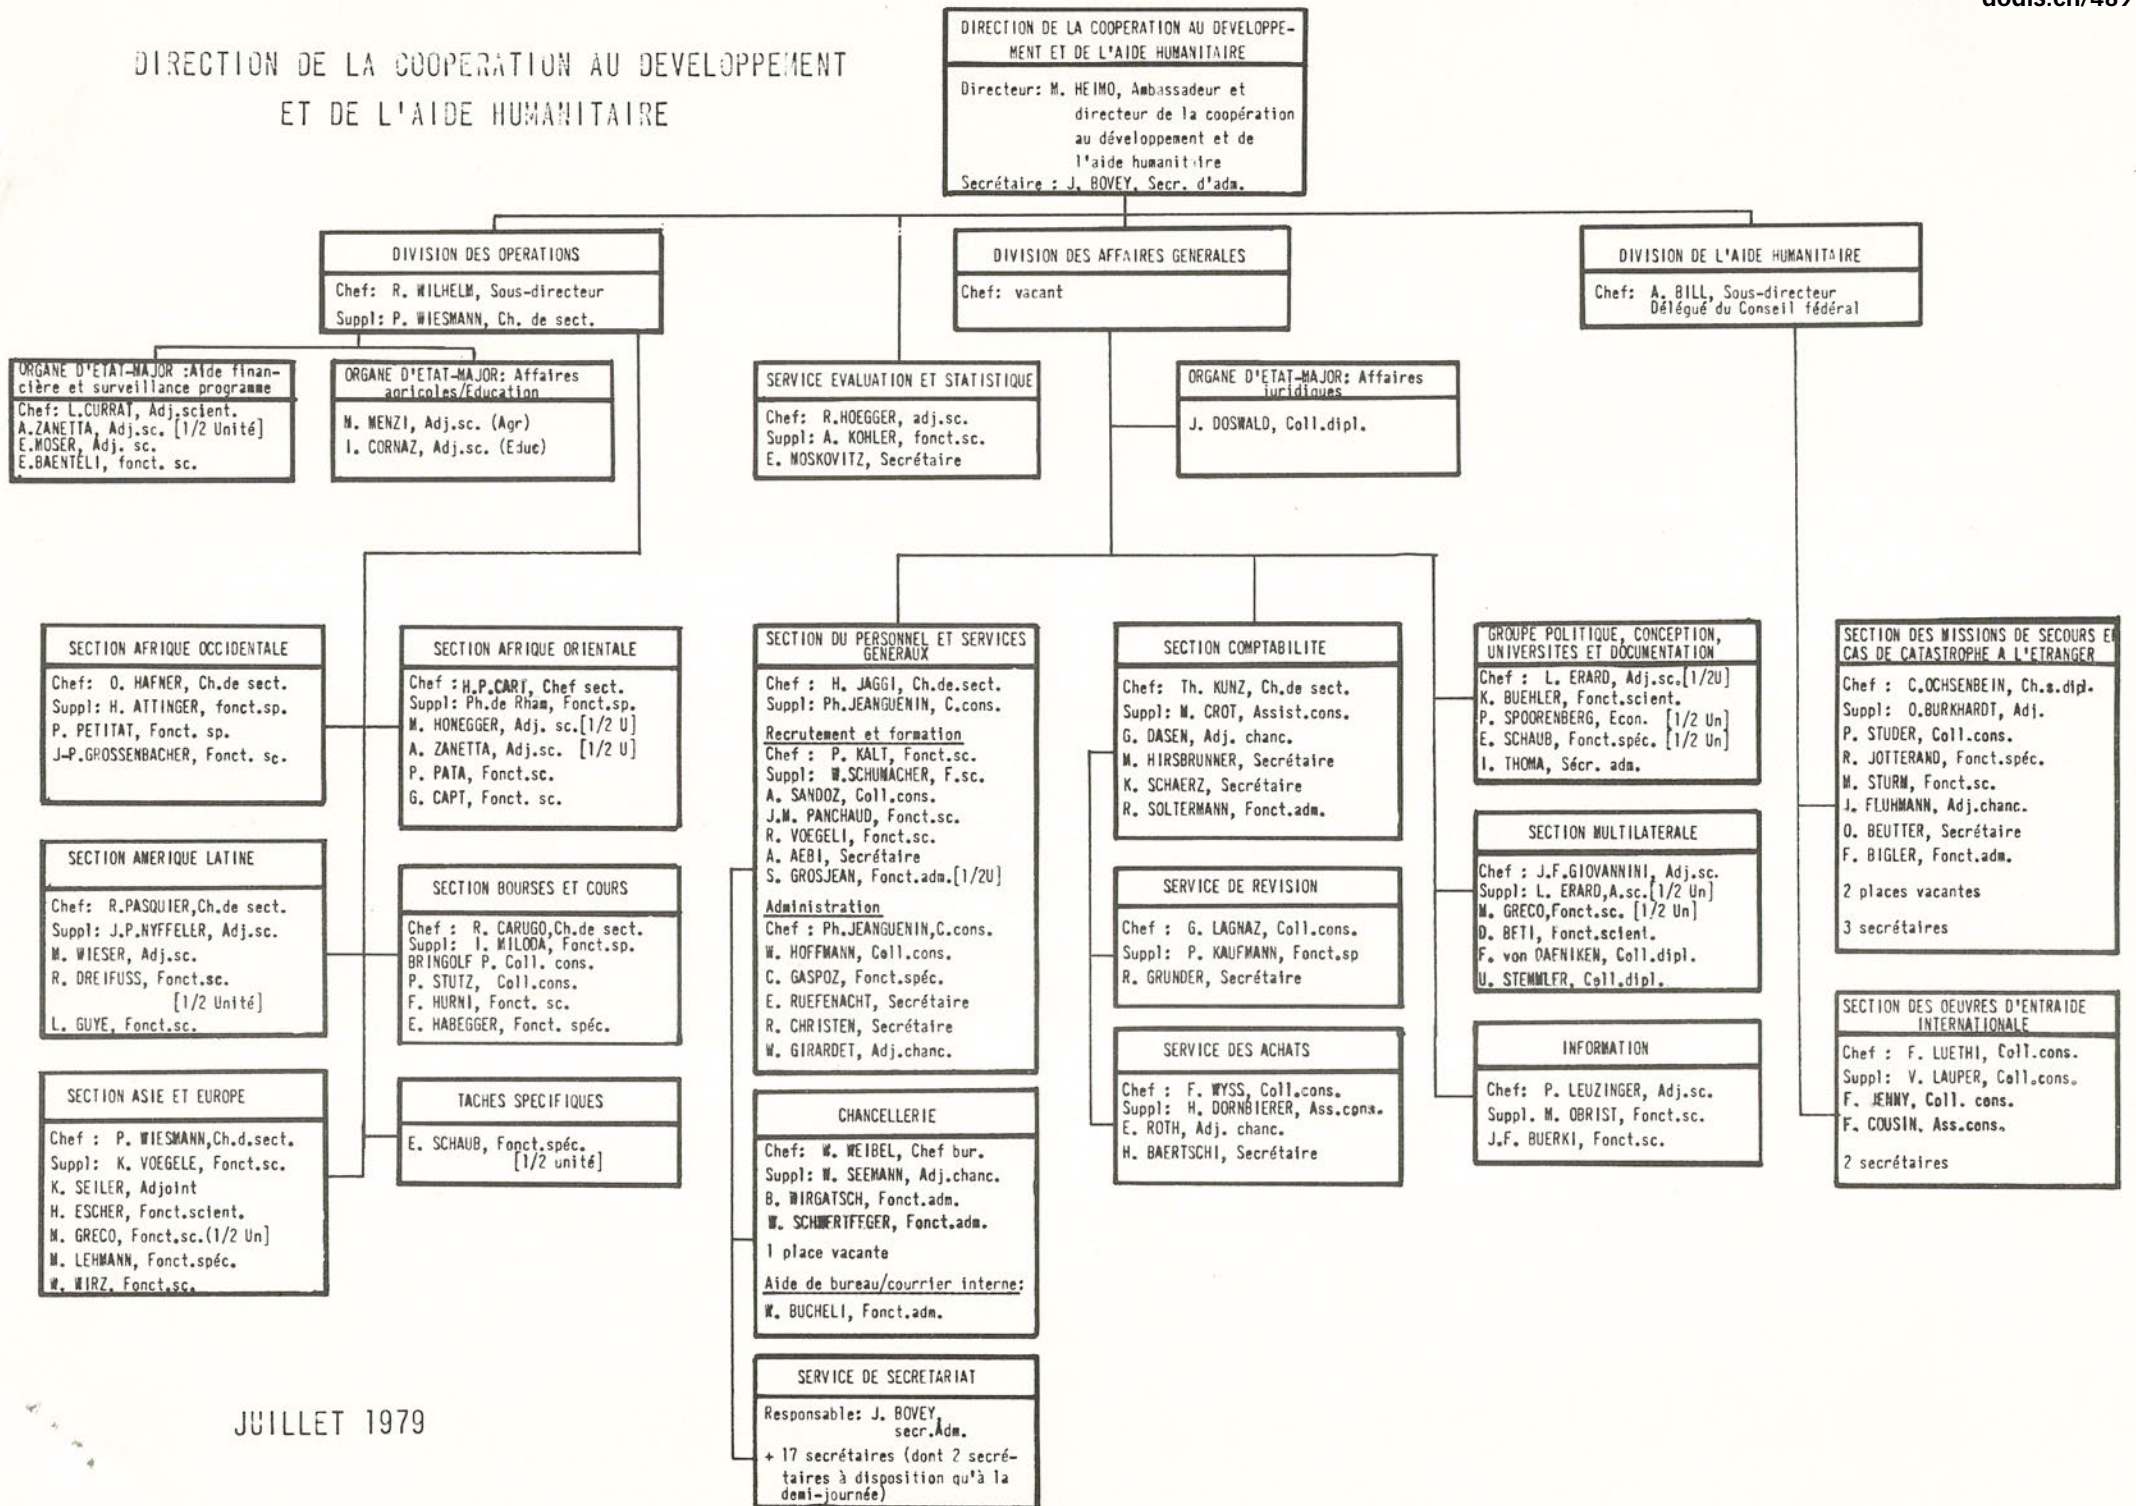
dodis.ch/489

DIRECTION DE LA COOPERATION AU DEVELOPPEMENT ET DE L'AIDE HUMANITAIRE

DIRECTION DE LA COOPERATION AU DEVELOPPEMENT ET DE L'AIDE HUMANITAIRE

Directeur: M. HEIMO, Ambassadeur et directeur de la coopération au développement et de l'aide humanitaire
Secrétaire : J. BOVEY, Secr. d'adm.

DIVISION DES OPERATIONS
Chef: R. WILHELM, Sous-directeur
Suppl: P. WIESMANN, Ch. de sect.

DIVISION DES AFFAIRES GENERALES
Chef: vacant

DIVISION DE L'AIDE HUMANITAIRE
Chef: A. BILL, Sous-directeur Délégué du Conseil fédéral

ORGANE D'ETAT-MAJOR :Aide financière et surveillance programme
Chef: L.CURRAT, Adj.scient.
A.ZANETTA, Adj.sc. [1/2 Unité]
E.MOSER, Adj. sc.
E.BAENTELI, fonct. sc.

ORGANE D'ETAT-MAJOR: Affaires agricoles/Education
M. MENZI, Adj.sc. (Agr)
I. CORNAZ, Adj.sc. (Educ)

SERVICE EVALUATION ET STATISTIQUE
Chef: R.HOEGGER, adj.sc.
Suppl: A. KOHLER, fonct.sc.
E. MOSKOVITZ, Secrétaire

ORGANE D'ETAT-MAJOR: Affaires juridiques
J. DOSWALD, Coll.dipl.

SECTION AFRIQUE OCCIDENTALE
Chef: O. HAFNER, Ch.de sect.
Suppl: H. ATTINGER, fonct.sp.
P. PETITAT, Fonct. sp.
J-P.GROSSENBACHER, Fonct. sc.

SECTION AFRIQUE ORIENTALE
Chef : H.P.CART, Chef sect.
Suppl: Ph.de Rham, Fonct.sp.
M. HONEGGER, Adj. sc.[1/2 U]
A. ZANETTA, Adj.sc. [1/2 U]
P. PATA, Fonct.sc.
G. CAPT, Fonct. sc.

SECTION AMERIQUE LATINE
Chef: R.PASQUIER,Ch.de sect.
Suppl: J.P.NYFFELER, Adj.sc.
M. WIESER, Adj.sc.
R. DREIFUSS, Fonct.sc. [1/2 Unité]
L. GUYE, Fonct.sc.

SECTION BOURSES ET COURS
Chef : R. CARUGO,Ch.de sect.
Suppl: I. MILODA, Fonct.sp.
BRINGOLF P. Coll. cons.
P. STUTZ, Coll.cons.
F. HURNI, Fonct. sc.
E. HABEGGER, Fonct. spéc.

SECTION ASIE ET EUROPE
Chef : P. WIESMANN,Ch.d.sect.
Suppl: K. VOEGELE, Fonct.sc.
K. SEILER, Adjoint
H. ESCHER, Fonct.scient.
M. GRECO, Fonct.sc.(1/2 Un]
M. LEHMANN, Fonct.spéc.
W. WIRZ, Fonct.sc.

TACHES SPECIFIQUES
E. SCHAUB, Fonct.spéc. [1/2 unité]

SECTION DU PERSONNEL ET SERVICES GENERAUX
Chef : H. JAGGI, Ch.de.sect.
Suppl: Ph.JEANGUENIN, C.cons.
Recrutement et formation
Chef : P. KALT, Fonct.sc.
Suppl: W.SCHUMACHER, F.sc.
A. SANDOZ, Coll.cons.
J.M. PANCHAUD, Fonct.sc.
R. VOEGELI, Fonct.sc.
A. AEBI, Secrétaire
S. GROSJEAN, Fonct.adm.[1/2U]
Administration
Chef : Ph.JEANGUENIN,C.cons.
W. HOFFMANN, Coll.cons.
C. GASPOZ, Fonct.spéc.
E. RUEFENACHT, Secrétaire
R. CHRISTEN, Secrétaire
W. GIRARDET, Adj.chanc.

CHANCELLERIE
Chef: W. WEIBEL, Chef bur.
Suppl: W. SEEMANN, Adj.chanc.
B. WIRGATSCH, Fonct.adm.
W. SCHWERTFEGER, Fonct.adm.
1 place vacante
Aide de bureau/courrier interne:
W. BUCHELI, Fonct.adm.

SERVICE DE SECRETARIAT
Responsable: J. BOVEY, secr.Adm.
+ 17 secrétaires (dont 2 secrétaires à disposition qu'à la demi-journée)

SECTION COMPTABILITE
Chef: Th. KUNZ, Ch.de sect.
Suppl: M. CROT, Assist.cons.
G. DASEN, Adj. chanc.
M. HIRSBRUNNER, Secrétaire
K. SCHAERZ, Secrétaire
R. SOLTERMANN, Fonct.adm.

SERVICE DE REVISION
Chef : G. LAGNAZ, Coll.cons.
Suppl: P. KAUFMANN, Fonct.sp
R. GRUNDER, Secrétaire

SERVICE DES ACHATS
Chef : F. WYSS, Coll.cons.
Suppl: H. DORNBIERER, Ass.cons.
E. ROTH, Adj. chanc.
H. BAERTSCHI, Secrétaire

GROUPE POLITIQUE, CONCEPTION, UNIVERSITES ET DOCUMENTATION
Chef : L. ERARD, Adj.sc.[1/2U]
K. BUEHLER, Fonct.scient.
P. SPOORENBERG, Econ. [1/2 Un]
E. SCHAUB, Fonct.spéc. [1/2 Un]
I. THOMA, Sécr. adm.

SECTION MULTILATERALE
Chef : J.F.GIOVANNINI, Adj.sc.
Suppl: L. ERARD,A.sc.[1/2 Un]
M. GRECO,Fonct.sc. [1/2 Un]
D. BETI, Fonct.scient.
F. von DAENIKEN, Coll.dipl.
U. STEMMLER, Coll.dipl.

INFORMATION
Chef: P. LEUZINGER, Adj.sc.
Suppl. M. OBRIST, Fonct.sc.
J.F. BUERKI, Fonct.sc.

SECTION DES MISSIONS DE SECOURS EN CAS DE CATASTROPHE A L'ETRANGER
Chef : C.OCHSENBEIN, Ch.s.dipl.
Suppl: O.BURKHARDT, Adj.
P. STUDER, Coll.cons.
R. JOTTERAND, Fonct.spéc.
M. STURM, Fonct.sc.
J. FLUHMANN, Adj.chanc.
O. BEUTTER, Secrétaire
F. BIGLER, Fonct.adm.
2 places vacantes
3 secrétaires

SECTION DES OEUVRES D'ENTRAIDE INTERNATIONALE
Chef : F. LUETHI, Coll.cons.
Suppl: V. LAUPER, Coll.cons.
F. JENNY, Coll. cons.
F. COUSIN, Ass.cons.
2 secrétaires

JUILLET 1979